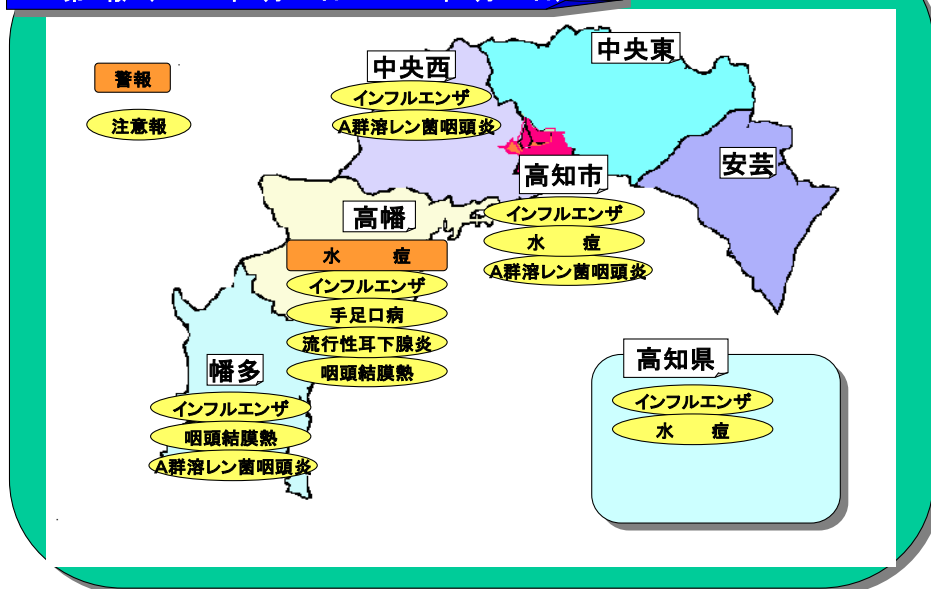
警報

注意報

中央西
インフルエンザ
A群溶レン菌咽頭炎

中央東

高知市
インフルエンザ
水　痘
A群溶レン菌咽頭炎

安芸

高幡
水　痘
インフルエンザ
手足口病
流行性耳下腺炎
咽頭結膜熱

幡多
インフルエンザ
咽頭結膜熱
A群溶レン菌咽頭炎

高知県
インフルエンザ
水　痘